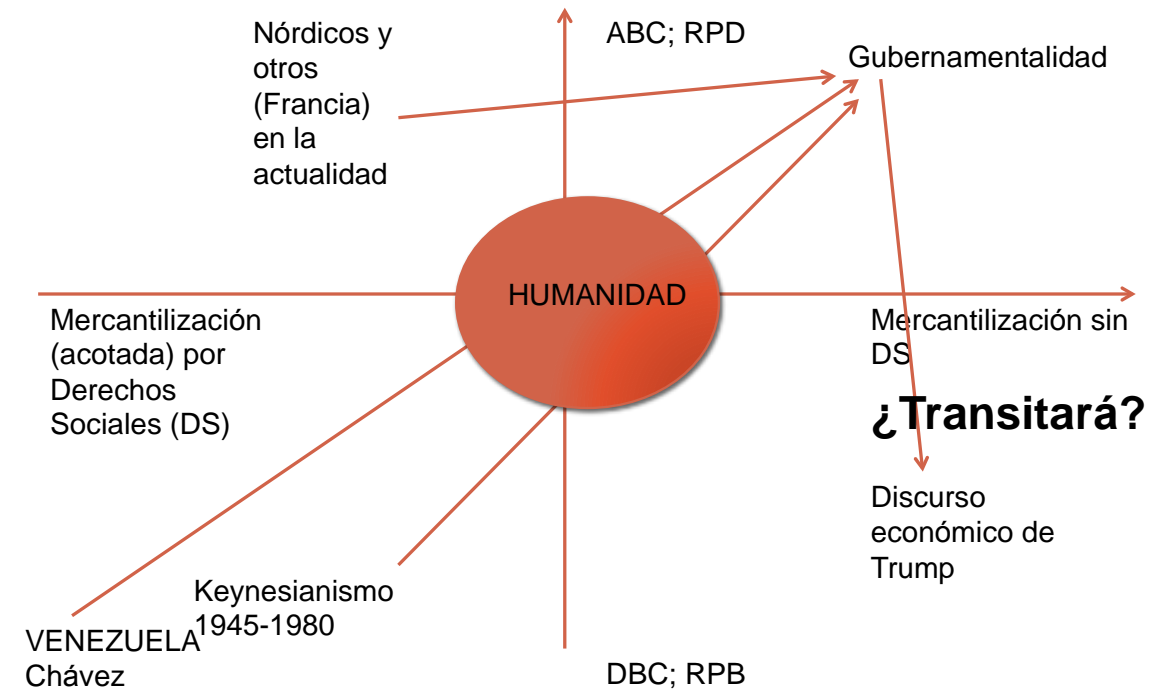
Nórdicos y otros (Francia) en la actualidad

ABC; RPD

Gubernamentalidad

HUMANIDAD

Mercantilización (acotada) por Derechos Sociales (DS)

Mercantilización sin DS

¿Transitará?

Discurso económico de Trump

Keynesianismo 1945-1980

VENEZUELA Chávez

DBC; RPB